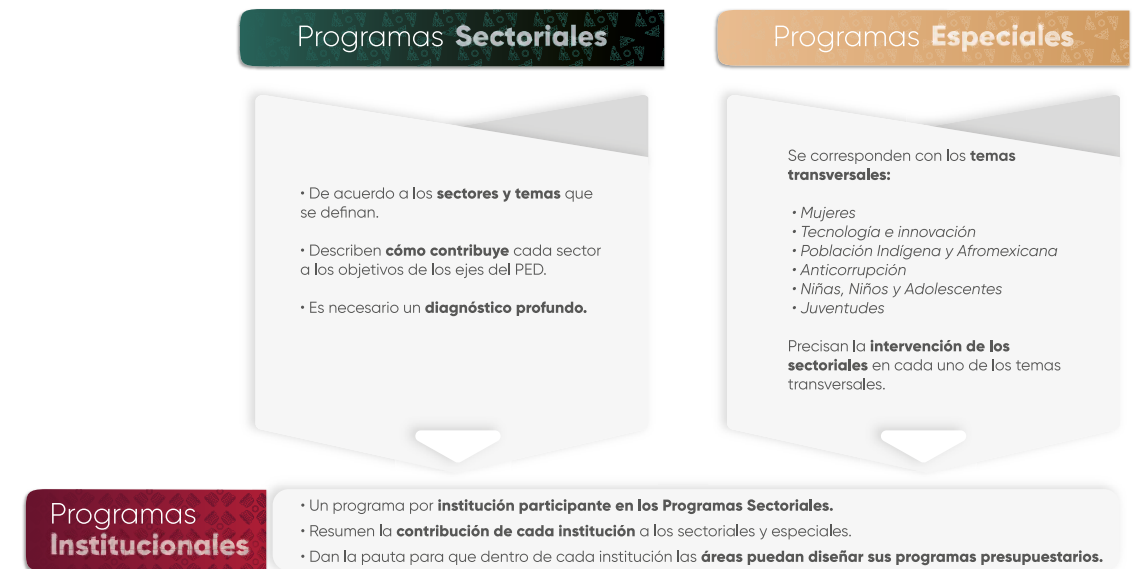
Programas Sectoriales

Programas Especiales

• De acuerdo a los sectores y temas que se definan.

• Describen cómo contribuye cada sector a los objetivos de los ejes del PED.

• Es necesario un diagnóstico profundo.

Se corresponden con los temas transversales:

• Mujeres
• Tecnología e innovación
• Población Indígena y Afromexicana
• Anticorrupción
• Niñas, Niños y Adolescentes
• Juventudes

Precisan la intervención de los sectoriales en cada uno de los temas transversales.

Programas Institucionales

• Un programa por institución participante en los Programas Sectoriales.
• Resumen la contribución de cada institución a los sectoriales y especiales.
• Dan la pauta para que dentro de cada institución las áreas puedan diseñar sus programas presupuestarios.